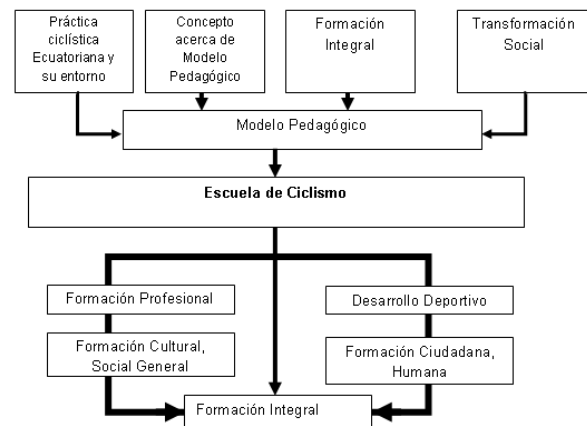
Práctica ciclística Ecuatoriana y su entorno

Concepto acerca de Modelo Pedagógico

Formación Integral

Transformación Social

Modelo Pedagógico

Escuela de Ciclismo

Formación Profesional

Formación Cultural, Social General

Desarrollo Deportivo

Formación Ciudadana, Humana

Formación Integral